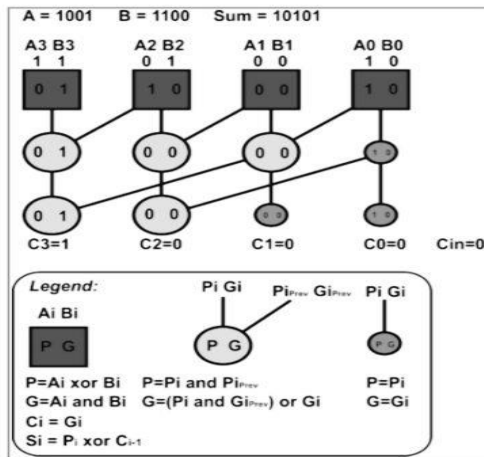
A = 1001 B = 1100 Sum = 10101

A3 B3
1 1

A2 B2
0 1

A1 B1
0 0

A0 B0
1 0

0 1

1 0

0 0

1 0

0 1

0 0

0 0

1 0

0 1

0 0

0 0

1 0

C3=1

C2=0

C1=0

C0=0

Cin=0

Legend:

Ai Bi

P G

Pi Gi

$Pi_{Prev}$ $Gi_{Prev}$

P G

Pi Gi

P G

P=Ai xor Bi
G=Ai and Bi
Ci = Gi
Si = $P_i$ xor $C_{i-1}$

P=Pi and $Pi_{Prev}$
G=(Pi and $Gi_{Prev}$) or Gi

P=Pi
G=Gi